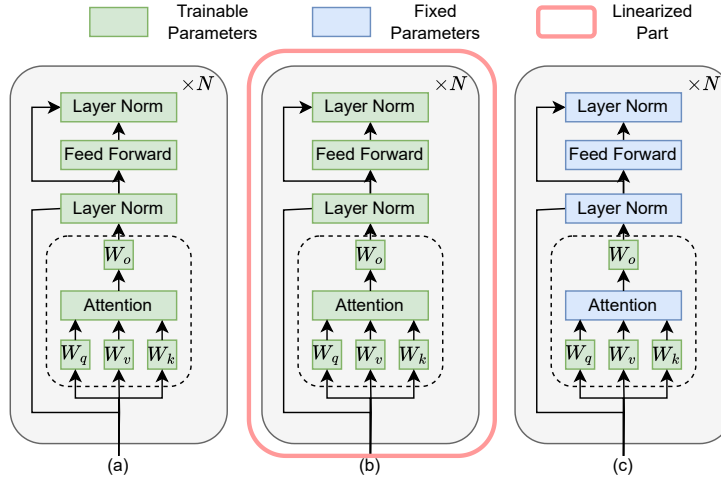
Trainable Parameters

Fixed Parameters

Linearized Part

$\times N$

Layer Norm

Feed Forward

Layer Norm

$W_o$

Attention

$W_q$ $W_v$ $W_k$

(a)

$\times N$

Layer Norm

Feed Forward

Layer Norm

$W_o$

Attention

$W_q$ $W_v$ $W_k$

(b)

$\times N$

Layer Norm

Feed Forward

Layer Norm

$W_o$

Attention

$W_q$ $W_v$ $W_k$

(c)